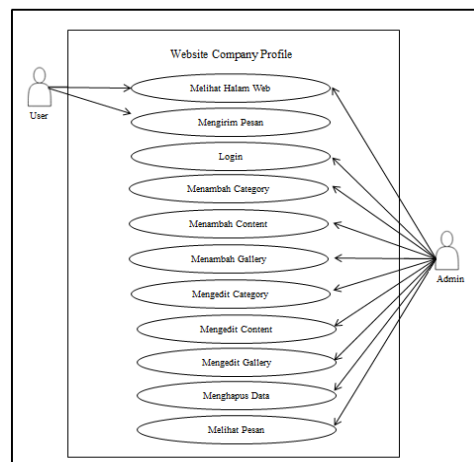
Website Company Profile

User

Melihat Halam Web

Mengirim Pesan

Login

Menambah Category

Menambah Content

Menambah Gallery

Mengedit Category

Mengedit Content

Mengedit Gallery

Menghapus Data

Melihat Pesan

Admin